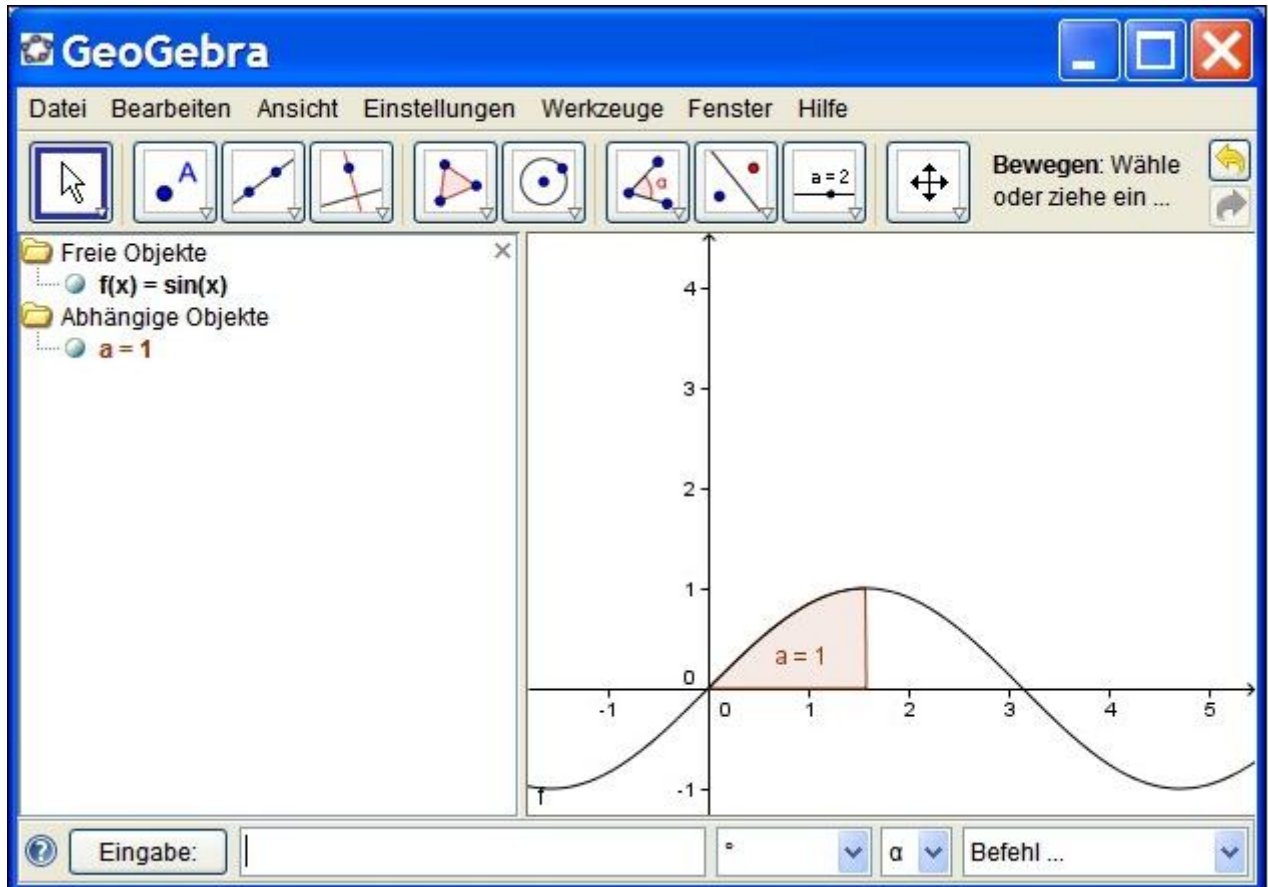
GeoGebra

Datei Bearbeiten Ansicht Einstellungen Werkzeuge Fenster Hilfe

A

α

a = 2

**Bewegen**: Wähle oder ziehe ein ...

Freie Objekte
f(x) = sin(x)
Abhängige Objekte
a = 1

4
3
2
1
0
-1
-1
0
1
2
3
4
5
a = 1
f

Eingabe:
°
α
Befehl ...